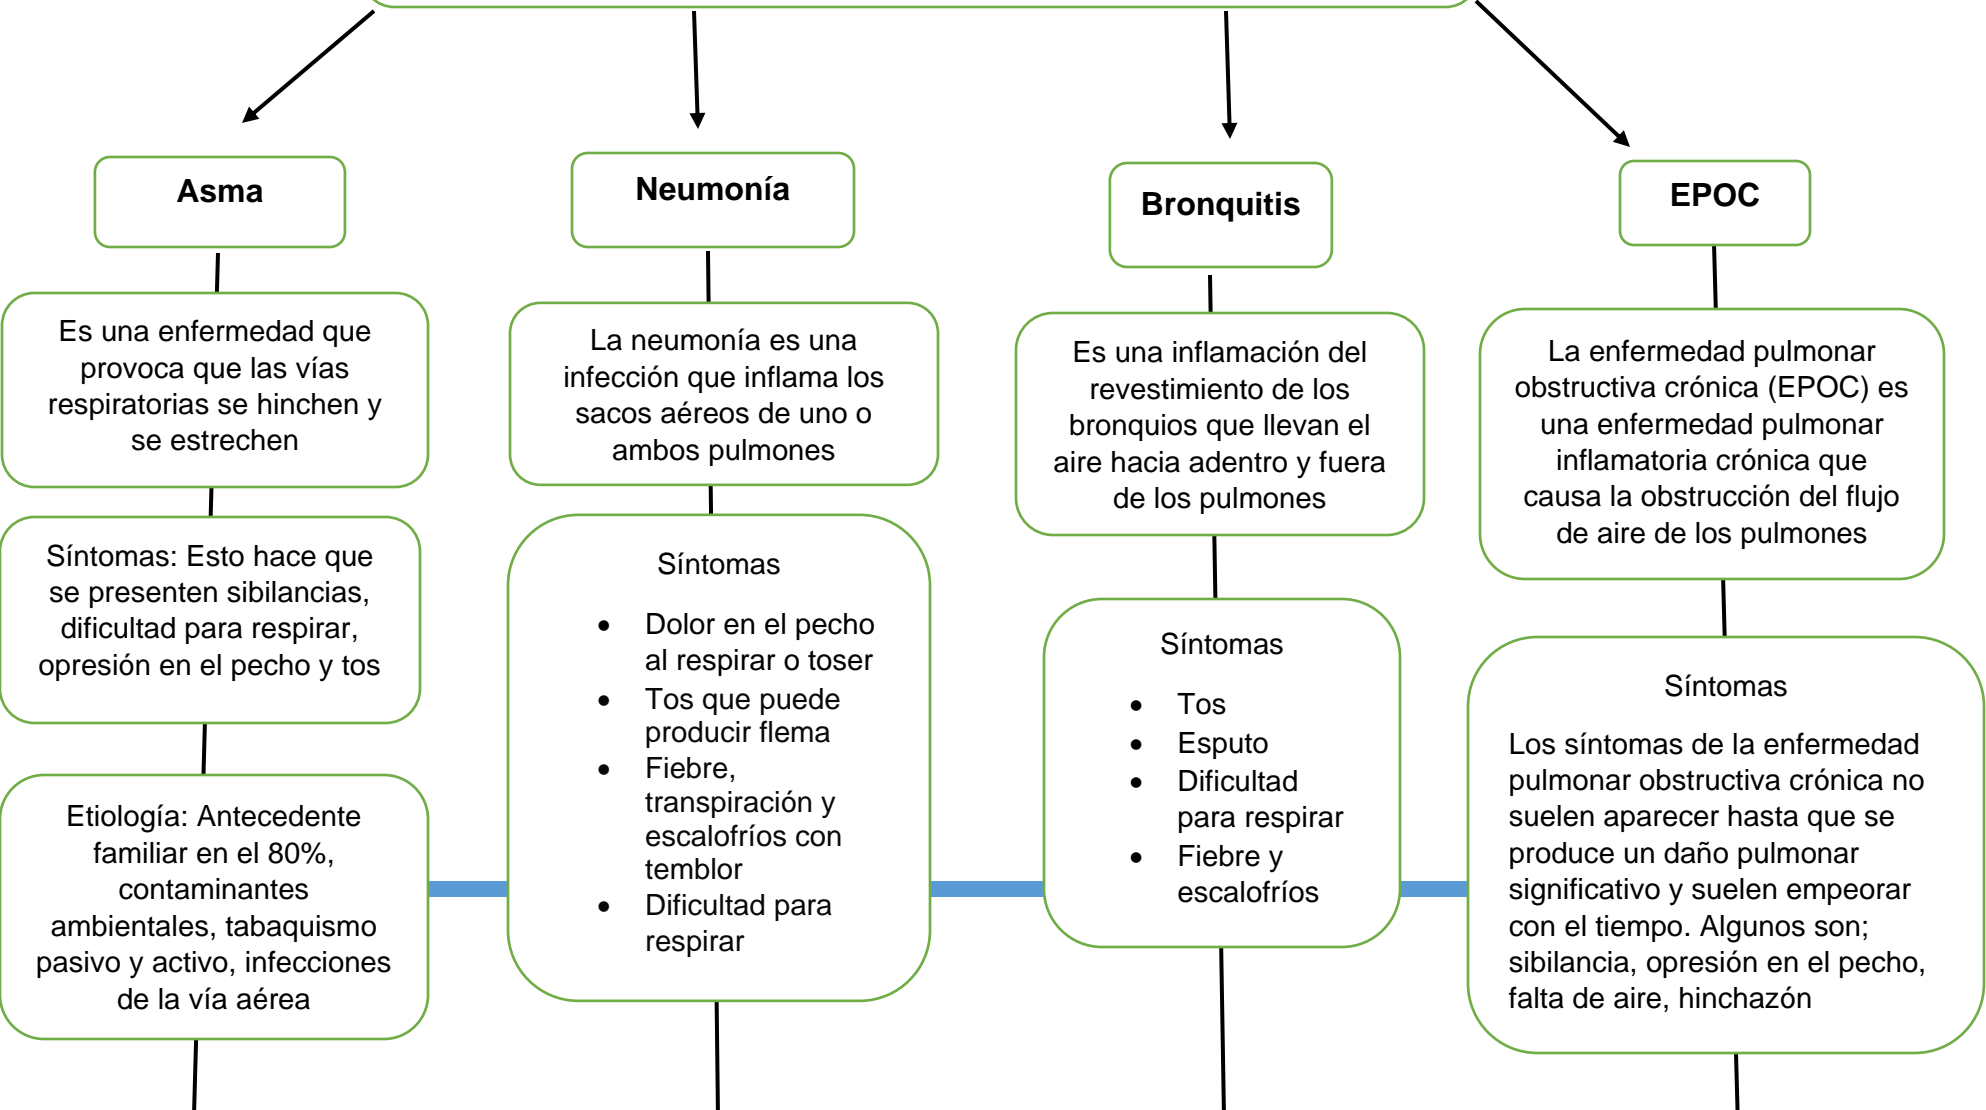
Asma

Es una enfermedad que provoca que las vías respiratorias se hinchen y se estrechen

Síntomas: Esto hace que se presenten sibilancias, dificultad para respirar, opresión en el pecho y tos

Etiología: Antecedente familiar en el 80%, contaminantes ambientales, tabaquismo pasivo y activo, infecciones de la vía aérea

Neumonía

La neumonía es una infección que inflama los sacos aéreos de uno o ambos pulmones

Síntomas

- Dolor en el pecho al respirar o toser
- Tos que puede producir flema
- Fiebre, transpiración y escalofríos con temblor
- Dificultad para respirar

Bronquitis

Es una inflamación del revestimiento de los bronquios que llevan el aire hacia adentro y fuera de los pulmones

Síntomas

- Tos
- Esputo
- Dificultad para respirar
- Fiebre y escalofríos

EPOC

La enfermedad pulmonar obstructiva crónica (EPOC) es una enfermedad pulmonar inflamatoria crónica que causa la obstrucción del flujo de aire de los pulmones

Síntomas

Los síntomas de la enfermedad pulmonar obstructiva crónica no suelen aparecer hasta que se produce un daño pulmonar significativo y suelen empeorar con el tiempo. Algunos son; sibilancia, opresión en el pecho, falta de aire, hinchazón